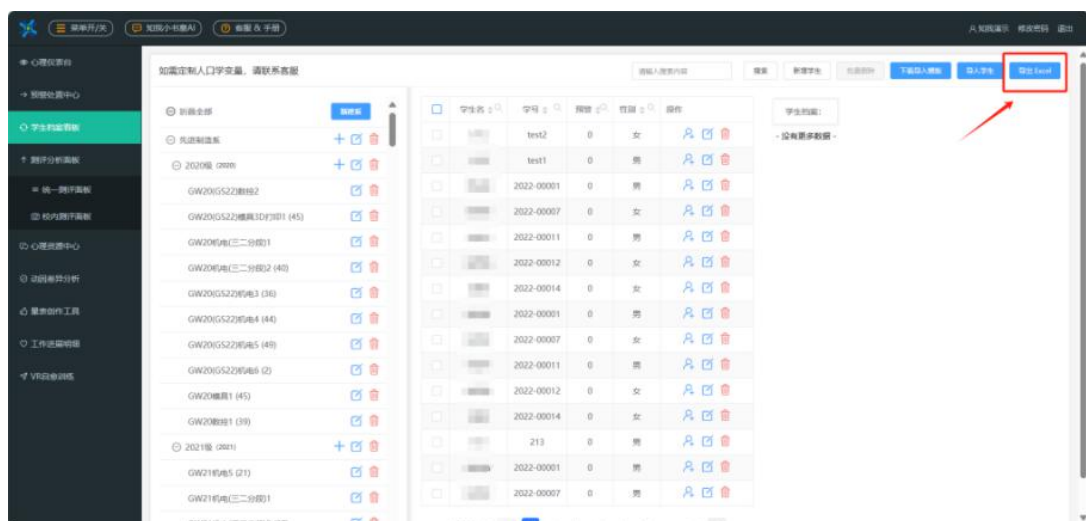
菜单开/关 知我小书童AI 客服&手册

知我演示 修改密码 退出

心理仪表台
预警处置中心
学生档案面板
测评分析面板
统一测评面板
校内测评面板
心理资源中心
访谈差异分析
量表创作工具
工作进展明细
VR自助训练

如需定制人口学变量，请联系客服

请输入搜索内容 搜索 新增学生 批量删除 下载导入模板 导入学生 导出Excel

折叠全部 新增系
先进制造系
2020级 (2020)
GW20(GS22)数控2
GW20(GS22)模具3D打印1 (45)
GW20机电(三二分段)1
GW20机电(三二分段)2 (40)
GW20(GS22)机电3 (36)
GW20(GS22)机电4 (44)
GW20(GS22)机电5 (49)
GW20(GS22)机电6 (2)
GW20模具1 (45)
GW20数控1 (39)
2021级 (2021)
GW21机电5 (21)
GW21机电(三二分段)1

| | 学生名 | 学号 | 预警 | 性别 | 操作 |
|---|---|---|---|---|---|
| | | test2 | 0 | 女 | |
| | | test1 | 0 | 男 | |
| | | 2022-00001 | 0 | 男 | |
| | | 2022-00007 | 0 | 女 | |
| | | 2022-00011 | 0 | 男 | |
| | | 2022-00012 | 0 | 女 | |
| | | 2022-00014 | 0 | 女 | |
| | | 2022-00001 | 0 | 男 | |
| | | 2022-00007 | 0 | 女 | |
| | | 2022-00011 | 0 | 男 | |
| | | 2022-00012 | 0 | 女 | |
| | | 2022-00014 | 0 | 女 | |
| | | 213 | 0 | 男 | |
| | | 2022-00001 | 0 | 男 | |
| | | 2022-00007 | 0 | 女 | |

学生档案:
- 没有更多数据 -